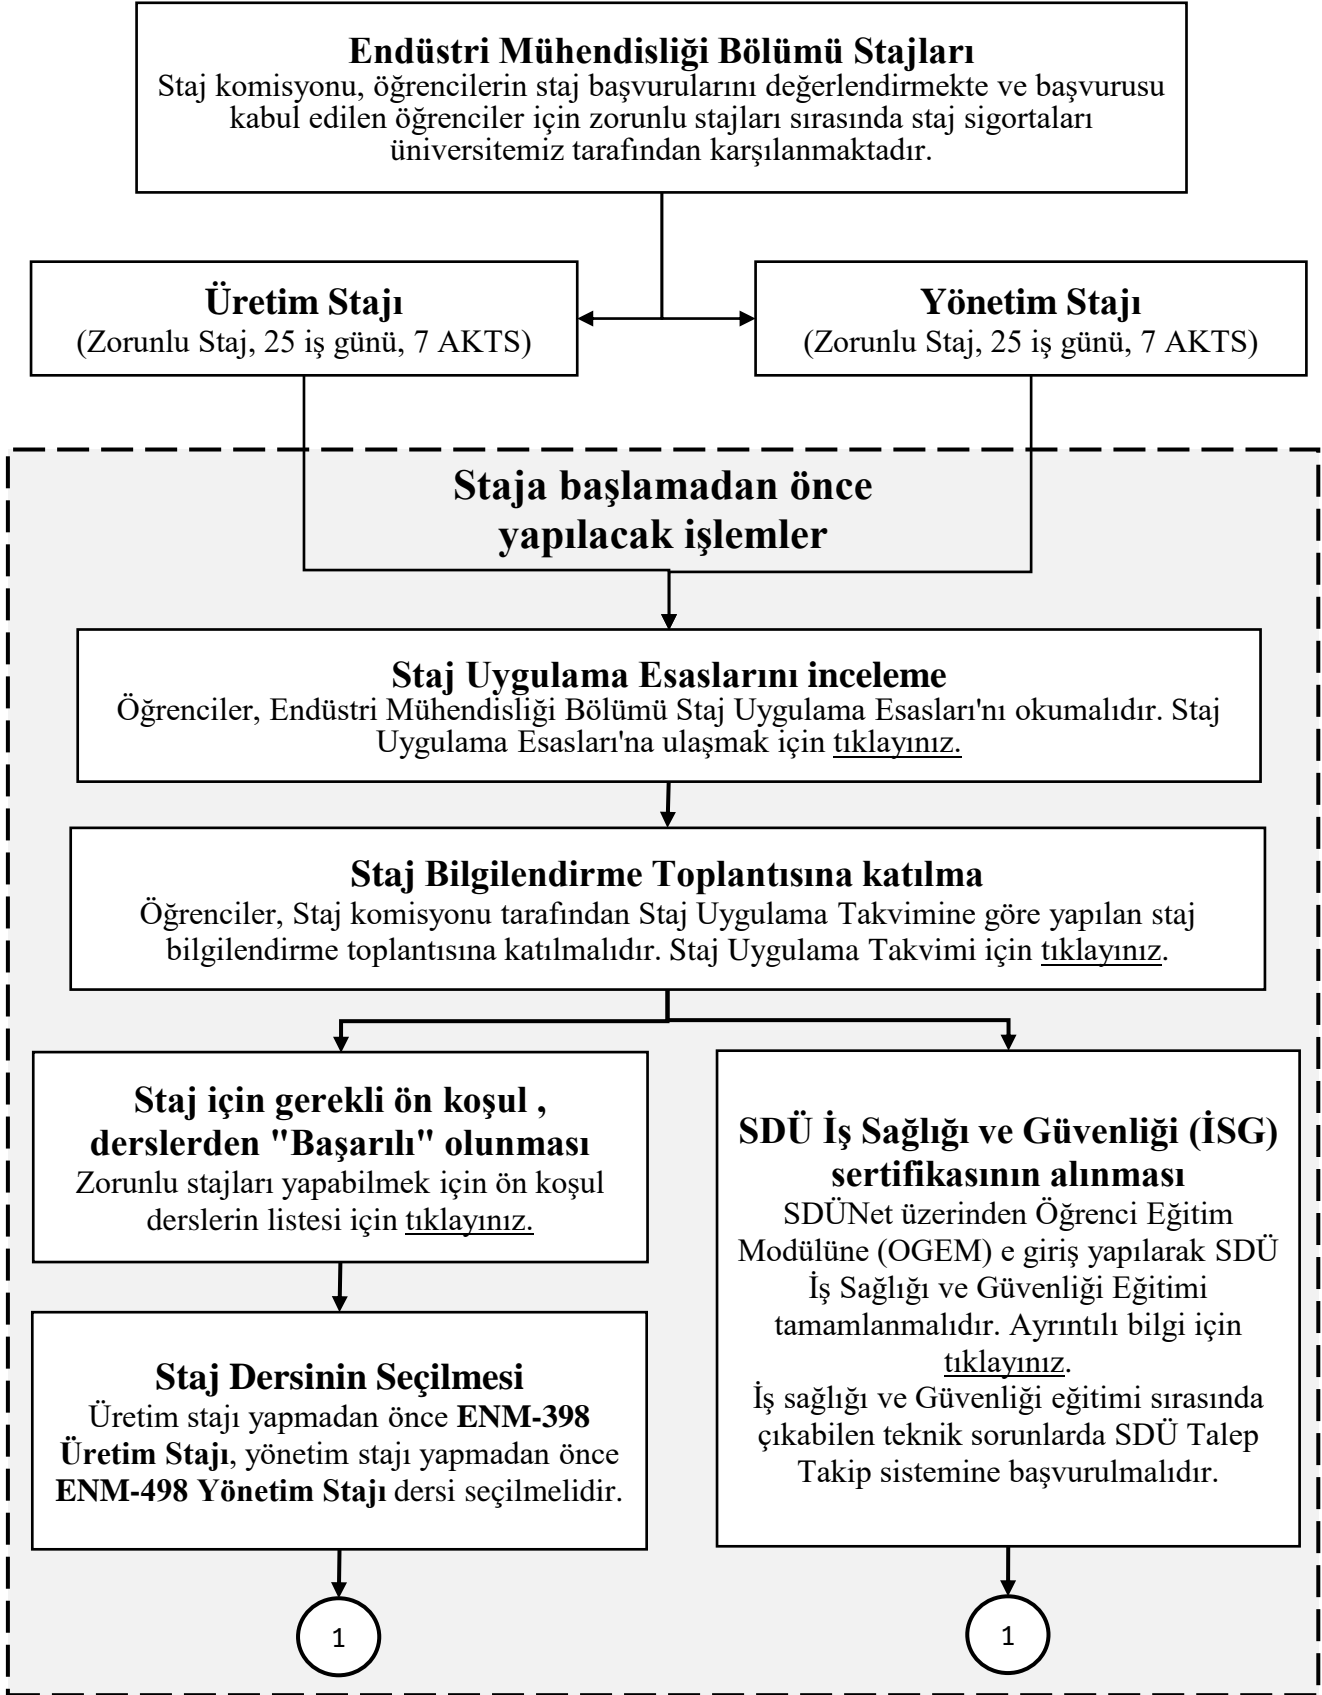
**Endüstri Mühendisliği Bölümü Stajları**
Staj komisyonu, öğrencilerin staj başvurularını değerlendirmekte ve başvurusu kabul edilen öğrenciler için zorunlu stajları sırasında staj sigortaları üniversitemiz tarafından karşılanmaktadır.

**Üretim Stajı**
(Zorunlu Staj, 25 iş günü, 7 AKTS)

**Yönetim Stajı**
(Zorunlu Staj, 25 iş günü, 7 AKTS)

**Staja başlamadan önce yapılacak işlemler**

**Staj Uygulama Esaslarını inceleme**
Öğrenciler, Endüstri Mühendisliği Bölümü Staj Uygulama Esasları'nı okumalıdır. Staj Uygulama Esasları'na ulaşmak için tıklayınız.

**Staj Bilgilendirme Toplantısına katılma**
Öğrenciler, Staj komisyonu tarafından Staj Uygulama Takvimine göre yapılan staj bilgilendirme toplantısına katılmalıdır. Staj Uygulama Takvimi için tıklayınız.

**Staj için gerekli ön koşul , derslerden "Başarılı" olunması**
Zorunlu stajları yapabilmek için ön koşul derslerin listesi için tıklayınız.

**Staj Dersinin Seçilmesi**
Üretim stajı yapmadan önce **ENM-398 Üretim Stajı**, yönetim stajı yapmadan önce **ENM-498 Yönetim Stajı** dersi seçilmelidir.

1

**SDÜ İş Sağlığı ve Güvenliği (İSG) sertifikasının alınması**
SDÜNet üzerinden Öğrenci Eğitim Modülüne (OGEM) e giriş yapılarak SDÜ İş Sağlığı ve Güvenliği Eğitimi tamamlanmalıdır. Ayrıntılı bilgi için tıklayınız.
İş sağlığı ve Güvenliği eğitimi sırasında çıkabilen teknik sorunlarda SDÜ Talep Takip sistemine başvurulmalıdır.

1